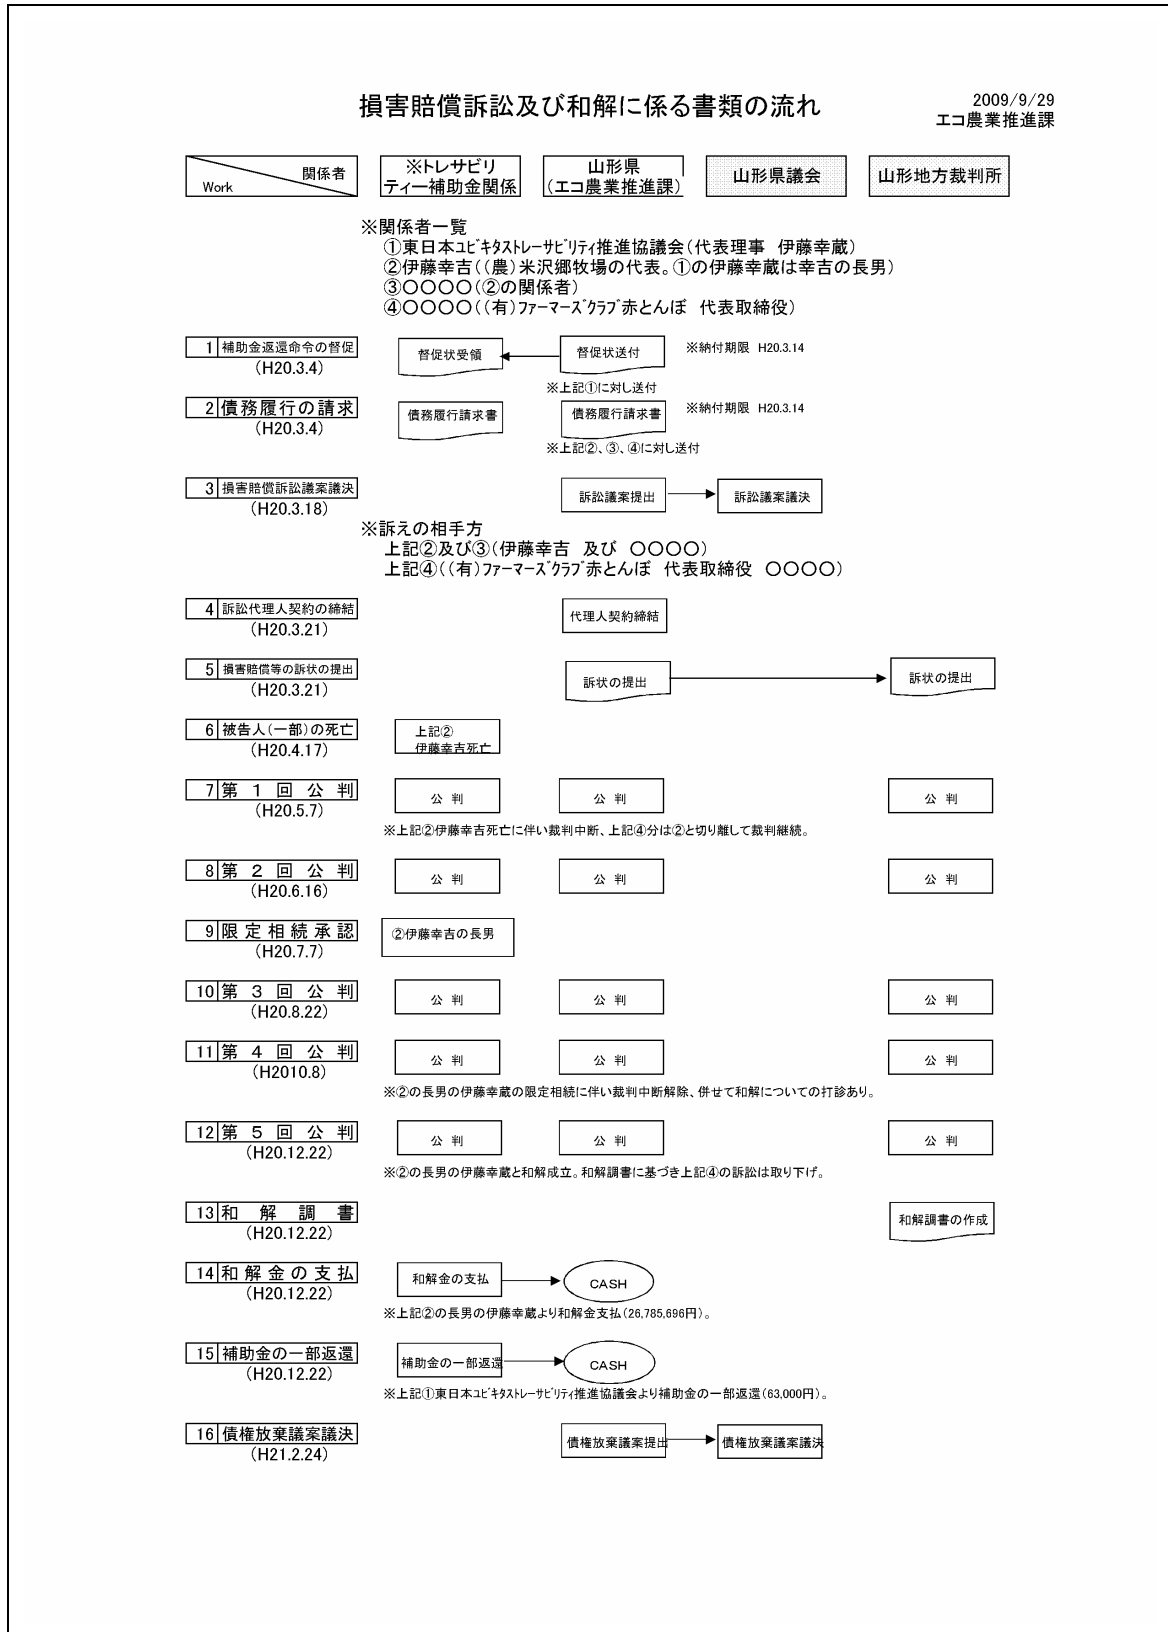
損害賠償訴訟及び和解に係る書類の流れ

2009/9/29
エコ農業推進課

| 関係者 / Work | ※トレサビリティー補助金関係 | 山形県（エコ農業推進課） | 山形県議会 | 山形地方裁判所 |
|---|---|---|---|---|

※関係者一覧
①東日本ﾕﾋﾞｷﾀｽﾄﾚｰｻﾋﾞﾘﾃｨ推進協議会（代表理事　伊藤幸蔵）
②伊藤幸吉（（農）米沢郷牧場の代表。①の伊藤幸蔵は幸吉の長男）
③○○○○（②の関係者）
④○○○○（（有）ﾌｧｰﾏｰｽﾞｸﾗﾌﾞ赤とんぼ　代表取締役）

1 補助金返還命令の督促 (H20.3.4)
督促状受領　督促状送付　※納付期限 H20.3.14
※上記①に対し送付

2 債務履行の請求 (H20.3.4)
債務履行請求書　債務履行請求書　※納付期限 H20.3.14
※上記②、③、④に対し送付

3 損害賠償訴訟議案議決 (H20.3.18)
訴訟議案提出　訴訟議案議決

※訴えの相手方
上記②及び③（伊藤幸吉　及び　○○○○）
上記④（（有）ﾌｧｰﾏｰｽﾞｸﾗﾌﾞ赤とんぼ　代表取締役　○○○○）

4 訴訟代理人契約の締結 (H20.3.21)
代理人契約締結

5 損害賠償等の訴状の提出 (H20.3.21)
訴状の提出　訴状の提出

6 被告人（一部）の死亡 (H20.4.17)
上記②
伊藤幸吉死亡

7 第 1 回 公 判 (H20.5.7)
公 判　公 判　公 判
※上記②伊藤幸吉死亡に伴い裁判中断、上記④分は②と切り離して裁判継続。

8 第 2 回 公 判 (H20.6.16)
公 判　公 判　公 判

9 限定相続承認 (H20.7.7)
②伊藤幸吉の長男

10 第 3 回 公 判 (H20.8.22)
公 判　公 判　公 判

11 第 4 回 公 判 (H2010.8)
公 判　公 判　公 判
※②の長男の伊藤幸蔵の限定相続に伴い裁判中断解除、併せて和解についての打診あり。

12 第 5 回 公 判 (H20.12.22)
公 判　公 判　公 判
※②の長男の伊藤幸蔵と和解成立。和解調書に基づき上記④の訴訟は取り下げ。

13 和 解 調 書 (H20.12.22)
和解調書の作成

14 和 解 金 の 支 払 (H20.12.22)
和解金の支払　CASH
※上記②の長男の伊藤幸蔵より和解金支払（26,785,696円）。

15 補助金の一部返還 (H20.12.22)
補助金の一部返還　CASH
※上記①東日本ﾕﾋﾞｷﾀｽﾄﾚｰｻﾋﾞﾘﾃｨ推進協議会より補助金の一部返還（63,000円）。

16 債権放棄議案議決 (H21.2.24)
債権放棄議案提出　債権放棄議案議決